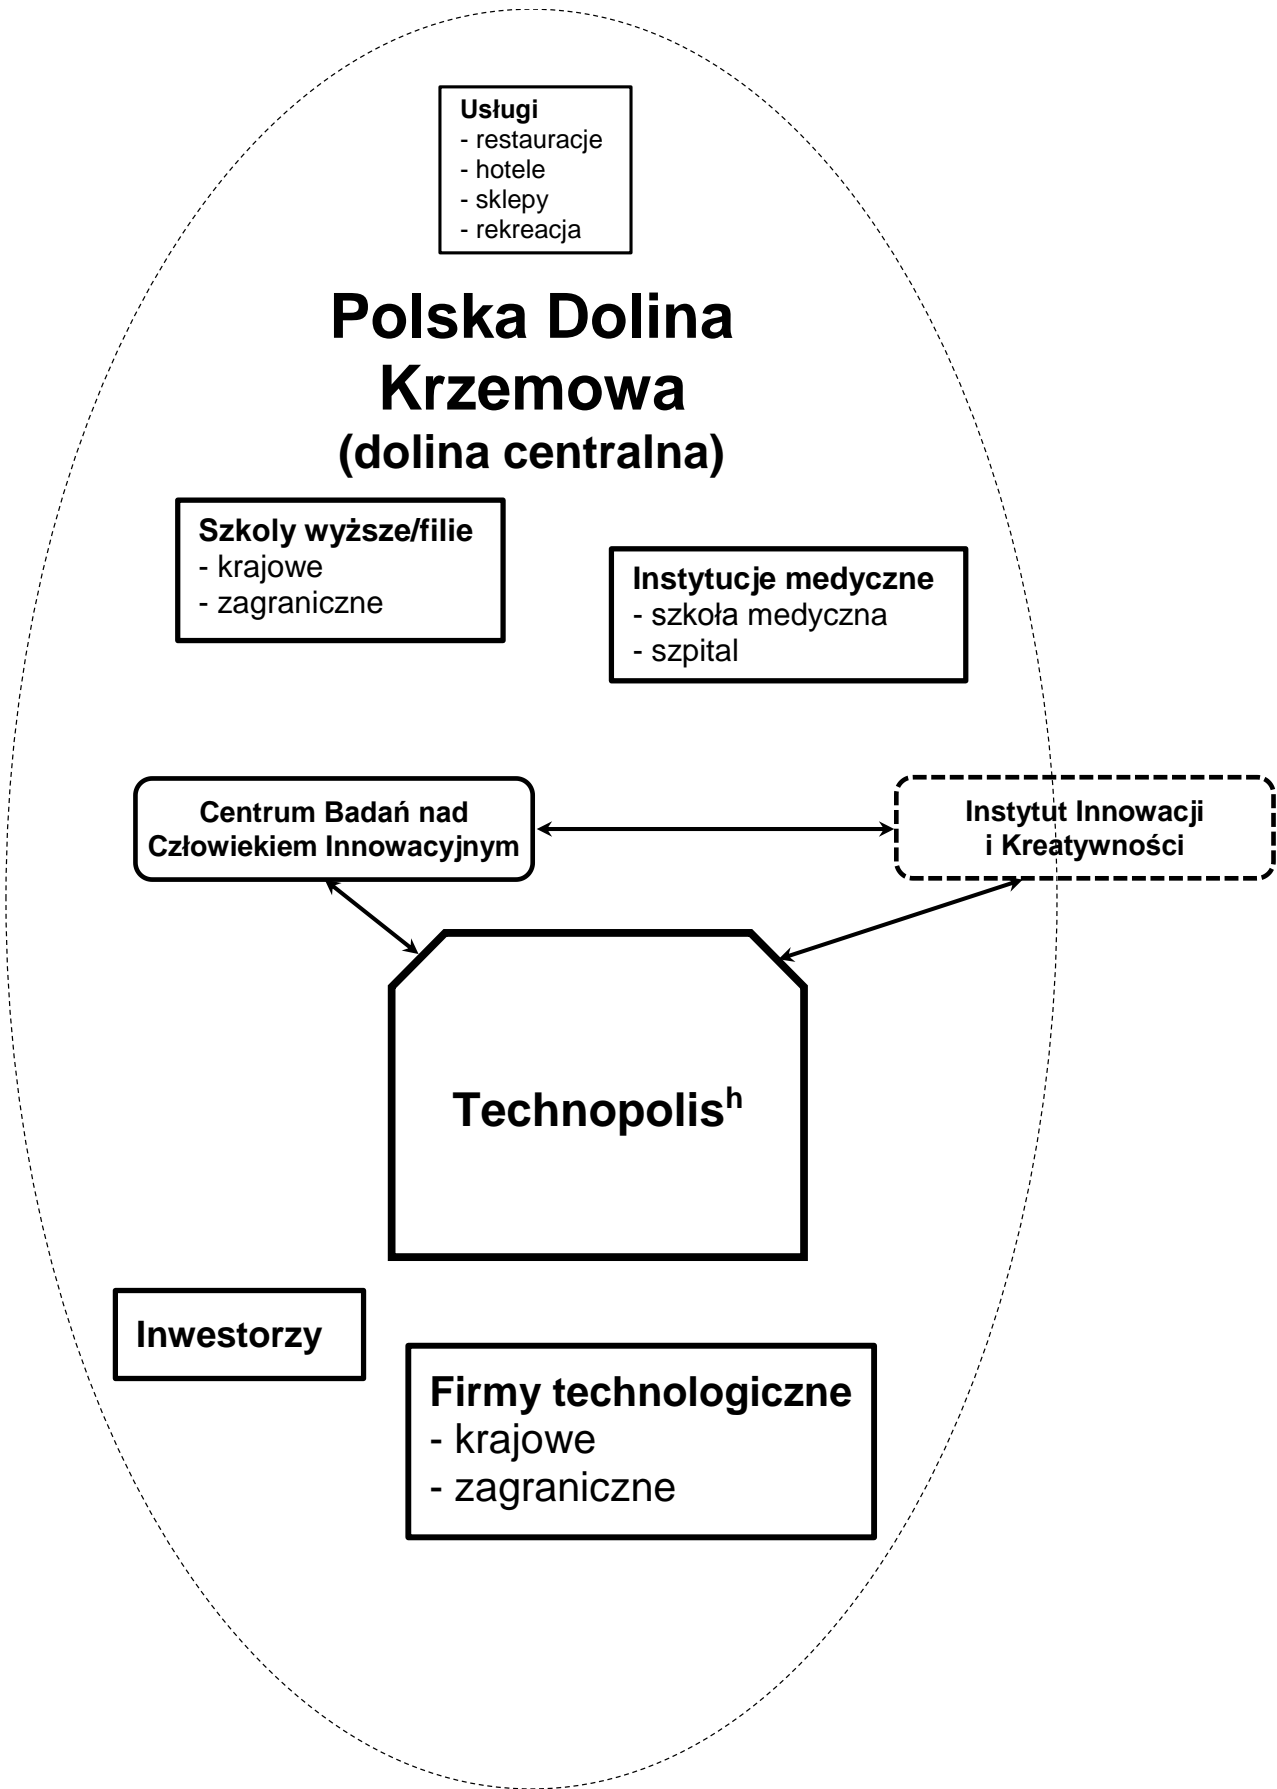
Usługi
- restauracje
- hotele
- sklepy
- rekreacja

Polska Dolina Krzemowa
(dolina centralna)

Szkoly wyższe/filie
- krajowe
- zagraniczne

Instytucje medyczne
- szkoła medyczna
- szpital

Centrum Badań nad Człowiekiem Innowacyjnym

Instytut Innowacji i Kreatywności

Technopolis$^{h}$

Inwestorzy

Firmy technologiczne
- krajowe
- zagraniczne